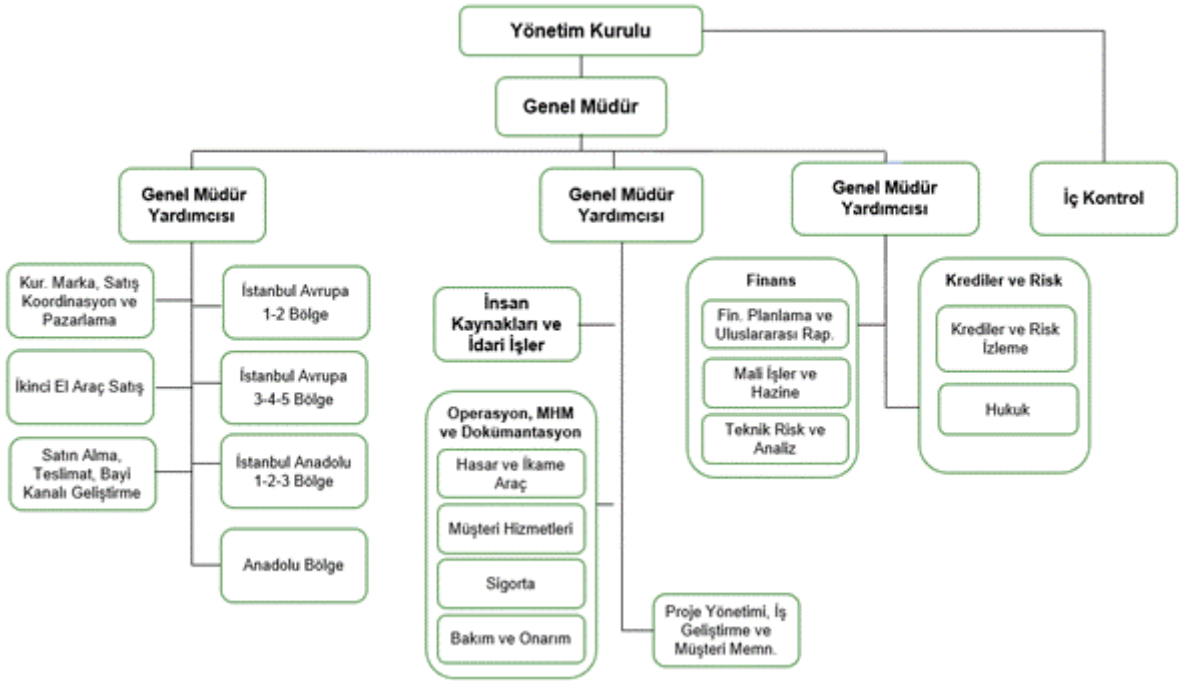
Yönetim Kurulu

Genel Müdür

Genel Müdür Yardımcısı

Genel Müdür Yardımcısı

Genel Müdür Yardımcısı

İç Kontrol

Kur. Marka, Satış Koordinasyon ve Pazarlama

İkinci El Araç Satış

Satın Alma, Teslimat, Bayi Kanalı Geliştirme

İstanbul Avrupa 1-2 Bölge

İstanbul Avrupa 3-4-5 Bölge

İstanbul Anadolu 1-2-3 Bölge

Anadolu Bölge

İnsan Kaynakları ve İdari İşler

Operasyon, MHM ve Dokümantasyon

Hasar ve İkame Araç

Müşteri Hizmetleri

Sigorta

Bakım ve Onarım

Proje Yönetimi, İş Geliştirme ve Müşteri Memn.

Finans

Fin. Planlama ve Uluslararası Rap.

Mali İşler ve Hazine

Teknik Risk ve Analiz

Krediler ve Risk

Krediler ve Risk İzleme

Hukuk